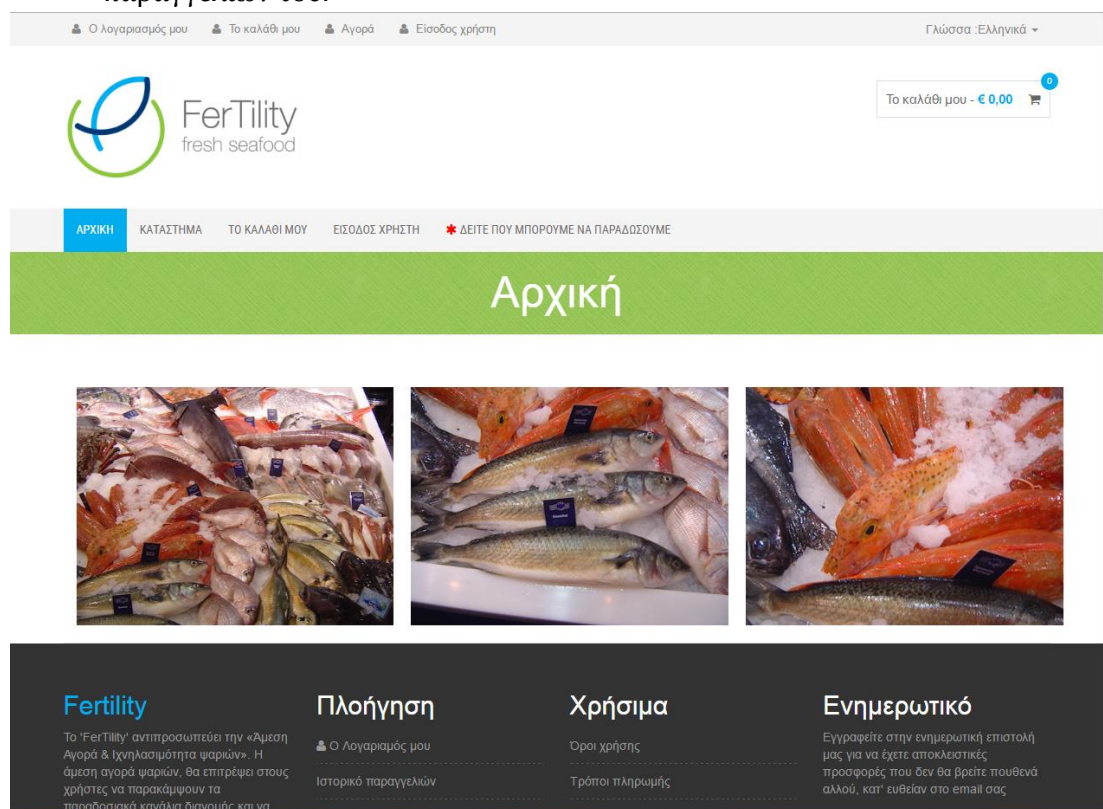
Ο λογαριασμός μου   Το καλάθι μου   Αγορά   Είσοδος χρήστη   Γλώσσα :Ελληνικά

FerTility
fresh seafood

0
Το καλάθι μου - € 0,00

ΑΡΧΙΚΗ   ΚΑΤΑΣΤΗΜΑ   ΤΟ ΚΑΛΑΘΙ ΜΟΥ   ΕΙΣΟΔΟΣ ΧΡΗΣΤΗ   ✱ ΔΕΙΤΕ ΠΟΥ ΜΠΟΡΟΥΜΕ ΝΑ ΠΑΡΑΔΩΣΟΥΜΕ

Αρχική

Fertility
Το 'FerTility' αντιπροσωπεύει την «Άμεση Αγορά & Ιχνηλασιμότητα ψαριών». Η άμεση αγορά ψαριών, θα επιτρέψει στους χρήστες να παρακάμψουν τα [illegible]

Πλοήγηση
Ο Λογαριασμός μου
Ιστορικό παραγγελιών

Χρήσιμα
Όροι χρήσης
Τρόποι πληρωμής

Ενημερωτικό
Εγγραφείτε στην ενημερωτική επιστολή μας για να έχετε αποκλειστικές προσφορές που δεν θα βρείτε πουθενά αλλού, κατ' ευθείαν στο email σας